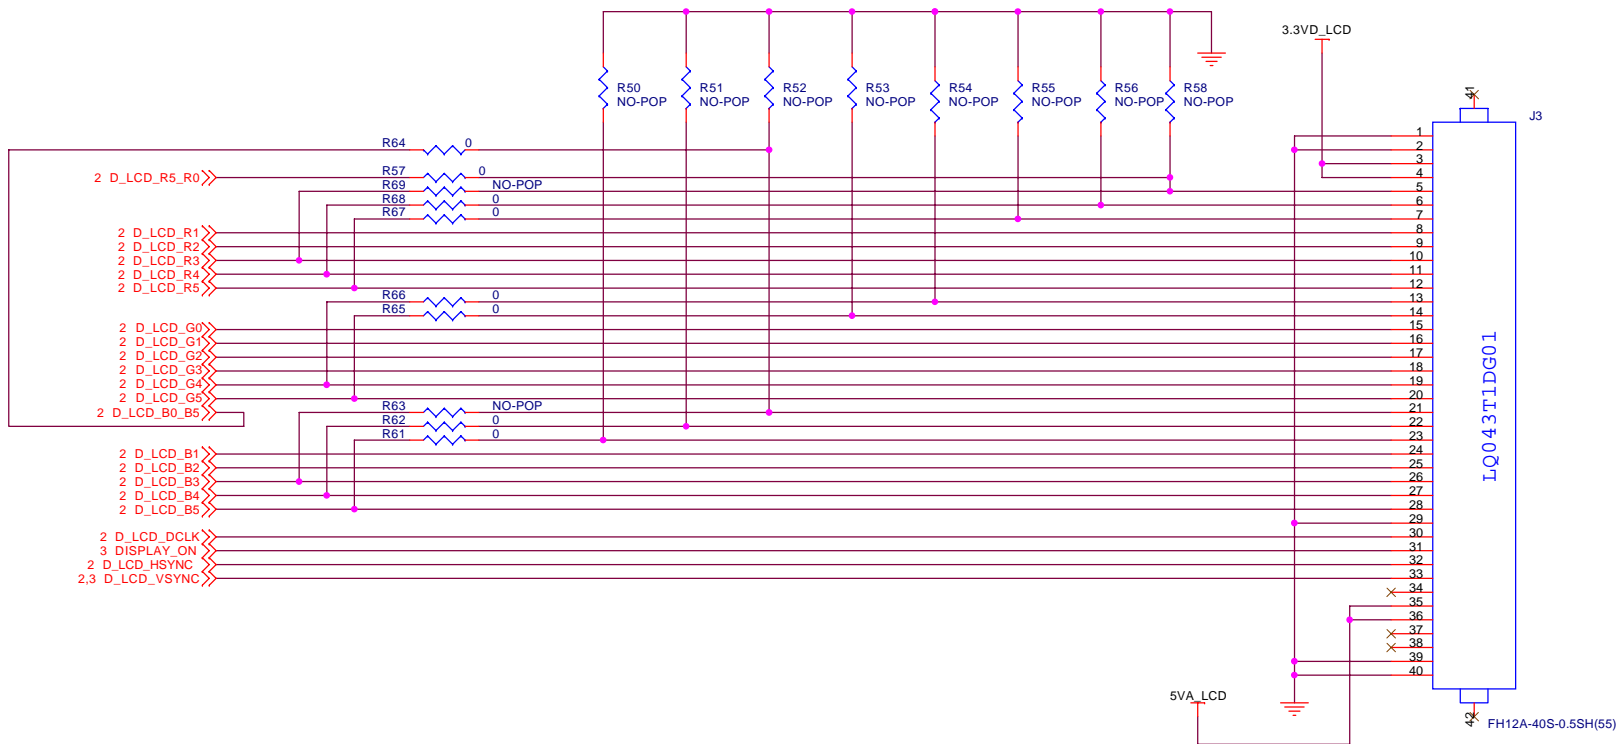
R50
NO-POP
R51
NO-POP
R52
NO-POP
R53
NO-POP
R54
NO-POP
R55
NO-POP
R56
NO-POP
R58
NO-POP

3.3VD_LCD

41
J3

R64 0
2 D_LCD_R5_R0
R57 0
R69 NO-POP
R68 0
R67 0
2 D_LCD_R1
2 D_LCD_R2
2 D_LCD_R3
2 D_LCD_R4
2 D_LCD_R5
R66 0
R65 0
2 D_LCD_G0
2 D_LCD_G1
2 D_LCD_G2
2 D_LCD_G3
2 D_LCD_G4
2 D_LCD_G5
2 D_LCD_B0_B5
R63 NO-POP
R62 0
R61 0
2 D_LCD_B1
2 D_LCD_B2
2 D_LCD_B3
2 D_LCD_B4
2 D_LCD_B5
2 D_LCD_DCLK
3 DISPLAY_ON
2 D_LCD_HSYNC
2,3 D_LCD_VSYNC

1
2
3
4
5
6
7
8
9
10
11
12
13
14
15
16
17
18
19
20
21
22
23
24
25
26
27
28
29
30
31
32
33
34
35
36
37
38
39
40

LQ043T1DG01

5VA_LCD

42
FH12A-40S-0.5SH(55)